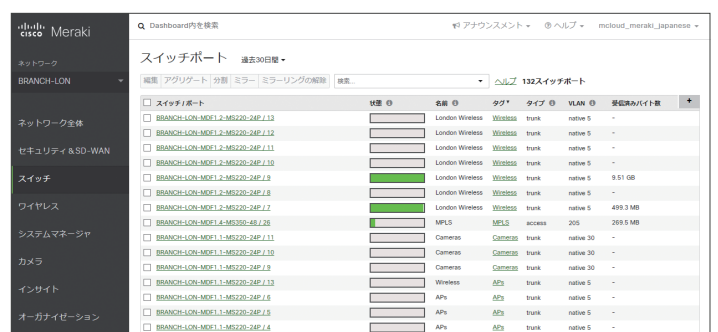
cisco Meraki

ネットワーク
BRANCH-LON

ネットワーク全体
セキュリティ＆SD-WAN
スイッチ
ワイヤレス
システムマネージャ
カメラ
インサイト
オーガナイゼーション

Dashboard内を検索
アナウンスメント ▾ ヘルプ ▾ mcloud_meraki_japanese ▾

スイッチポート 過去30日間 ▾

編集 アグリゲート 分割 ミラー ミラーリングの解除 検索... ▾ ヘルプ 132スイッチポート

| スイッチ / ポート | 状態 | 名前 | タグ | タイプ | VLAN | 受信済みバイト数 |
|---|---|---|---|---|---|---|
| BRANCH-LON-MDF1.2--MS220-24P / 13 | | London Wireless | Wireless | trunk | native 5 | - |
| BRANCH-LON-MDF1.2--MS220-24P / 12 | | London Wireless | Wireless | trunk | native 5 | - |
| BRANCH-LON-MDF1.2--MS220-24P / 11 | | London Wireless | Wireless | trunk | native 5 | - |
| BRANCH-LON-MDF1.2--MS220-24P / 10 | | London Wireless | Wireless | trunk | native 5 | - |
| BRANCH-LON-MDF1.2--MS220-24P / 9 | | London Wireless | Wireless | trunk | native 5 | 9.51 GB |
| BRANCH-LON-MDF1.2--MS220-24P / 8 | | London Wireless | Wireless | trunk | native 5 | - |
| BRANCH-LON-MDF1.2--MS220-24P / 7 | | London Wireless | Wireless | trunk | native 5 | 499.3 MB |
| BRANCH-LON-MDF1.4--MS350-48 / 26 | | MPLS | MPLS | access | 205 | 269.5 MB |
| BRANCH-LON-MDF1.1--MS220-24P / 11 | | Cameras | Cameras | trunk | native 30 | - |
| BRANCH-LON-MDF1.1--MS220-24P / 10 | | Cameras | Cameras | trunk | native 30 | - |
| BRANCH-LON-MDF1.1--MS220-24P / 9 | | Cameras | Cameras | trunk | native 30 | - |
| BRANCH-LON-MDF1.1--MS220-24P / 13 | | Wireless | APs | trunk | native 5 | - |
| BRANCH-LON-MDF1.1--MS220-24P / 6 | | APs | APs | trunk | native 5 | - |
| BRANCH-LON-MDF1.1--MS220-24P / 5 | | APs | APs | trunk | native 5 | - |
| BRANCH-LON-MDF1.1--MS220-24P / 4 | | APs | APs | trunk | native 5 | - |